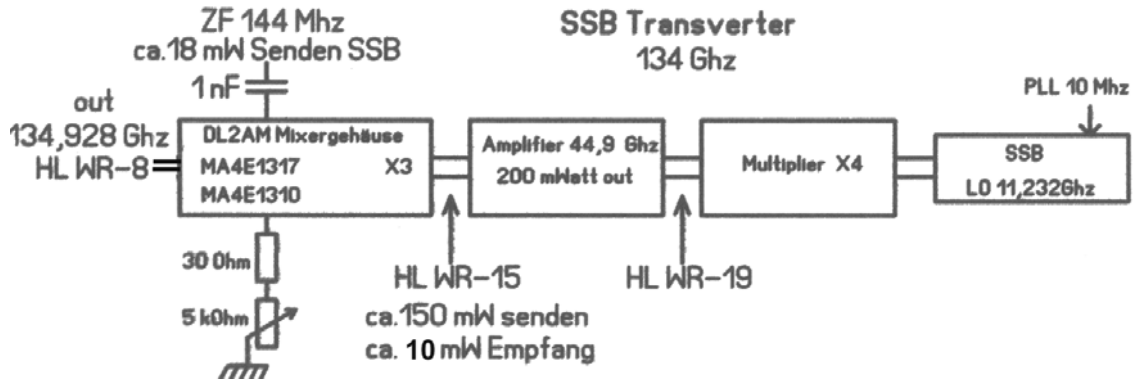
ZF 144 Mhz
ca.18 mW Senden SSB

SSB Transverter
134 Ghz

1 nF

out
134,928 Ghz
HL WR-8

DL2AM Mixergehäuse
MA4E1317
MA4E1310
X3

Amplifier 44,9 Ghz
200 mWatt out

Multiplier X4

PLL 10 Mhz

SSB
LO 11,232Ghz

30 Ohm

5 kOhm

HL WR-15
ca.150 mW senden
ca. 10 mW Empfang

HL WR-19